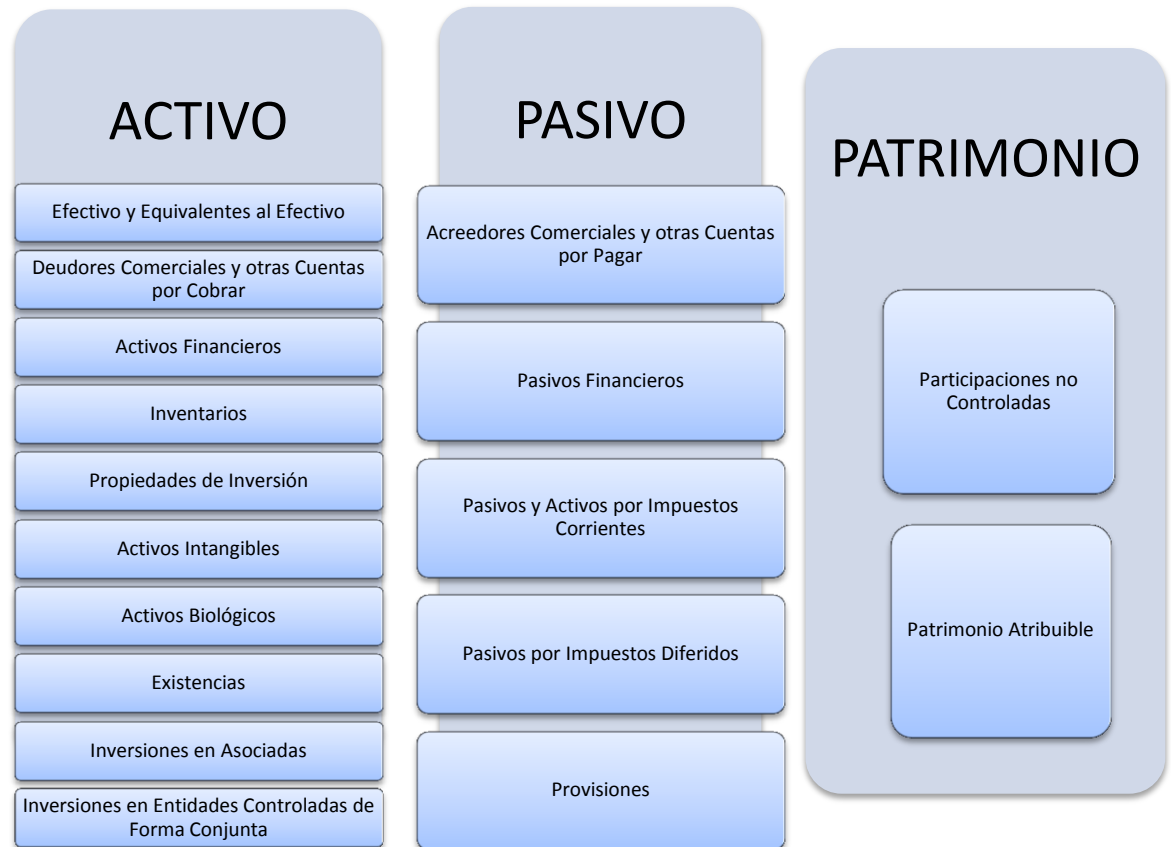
ACTIVO

Efectivo y Equivalentes al Efectivo

Deudores Comerciales y otras Cuentas por Cobrar

Activos Financieros

Inventarios

Propiedades de Inversión

Activos Intangibles

Activos Biológicos

Existencias

Inversiones en Asociadas

Inversiones en Entidades Controladas de Forma Conjunta

PASIVO

Acreedores Comerciales y otras Cuentas por Pagar

Pasivos Financieros

Pasivos y Activos por Impuestos Corrientes

Pasivos por Impuestos Diferidos

Provisiones

PATRIMONIO

Participaciones no Controladas

Patrimonio Atribuible